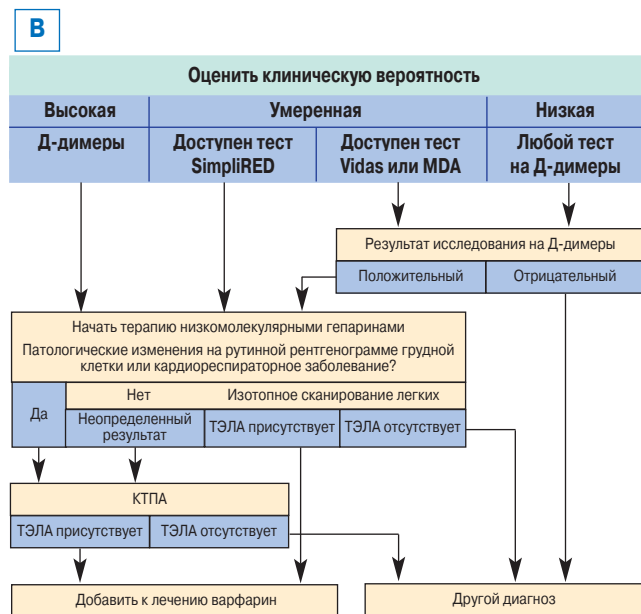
B

Оценить клиническую вероятность

| Высокая | Умеренная | | Низкая |
|---|---|---|---|
| Д-димеры | Доступен тест SimpliRED | Доступен тест Vidas или MDA | Любой тест на Д-димеры |

Результат исследования на Д-димеры

Положительный | Отрицательный

Начать терапию низкомолекулярными гепаринами

Патологические изменения на рутинной рентгенограмме грудной клетки или кардиореспираторное заболевание?

Да

Нет | Изотопное сканирование легких

Неопределенный результат | ТЭЛА присутствует | ТЭЛА отсутствует

КТПА

ТЭЛА присутствует | ТЭЛА отсутствует

Добавить к лечению варфарин

Другой диагноз